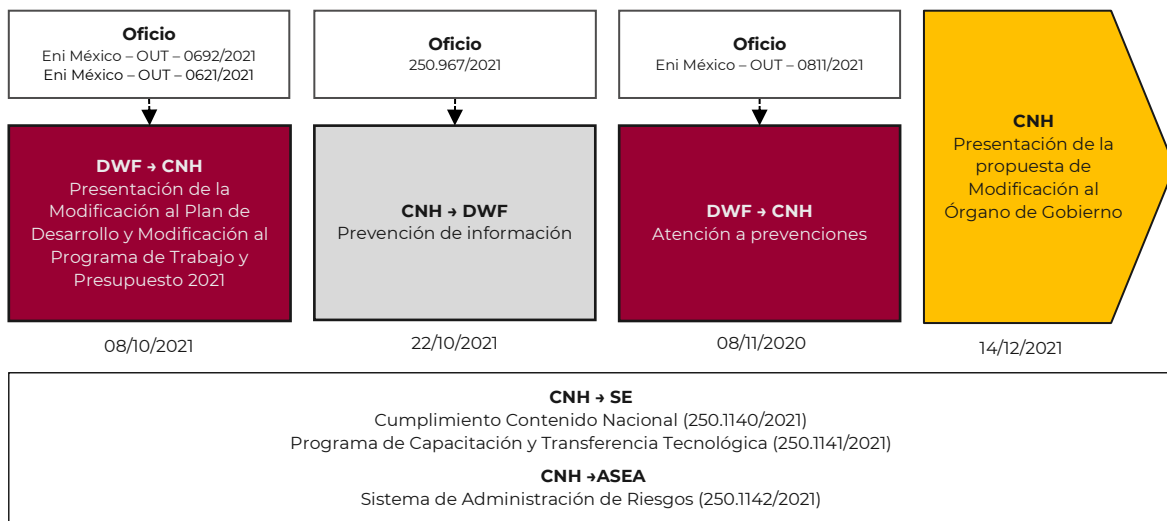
Oficio
Eni México – OUT – 0692/2021
Eni México – OUT – 0621/2021

DWF → CNH
Presentación de la Modificación al Plan de Desarrollo y Modificación al Programa de Trabajo y Presupuesto 2021

08/10/2021

Oficio
250.967/2021

CNH → DWF
Prevención de información

22/10/2021

Oficio
Eni México – OUT – 0811/2021

DWF → CNH
Atención a prevenciones

08/11/2020

CNH
Presentación de la propuesta de Modificación al Órgano de Gobierno

14/12/2021

CNH → SE
Cumplimiento Contenido Nacional (250.1140/2021)
Programa de Capacitación y Transferencia Tecnológica (250.1141/2021)

CNH →ASEA
Sistema de Administración de Riesgos (250.1142/2021)